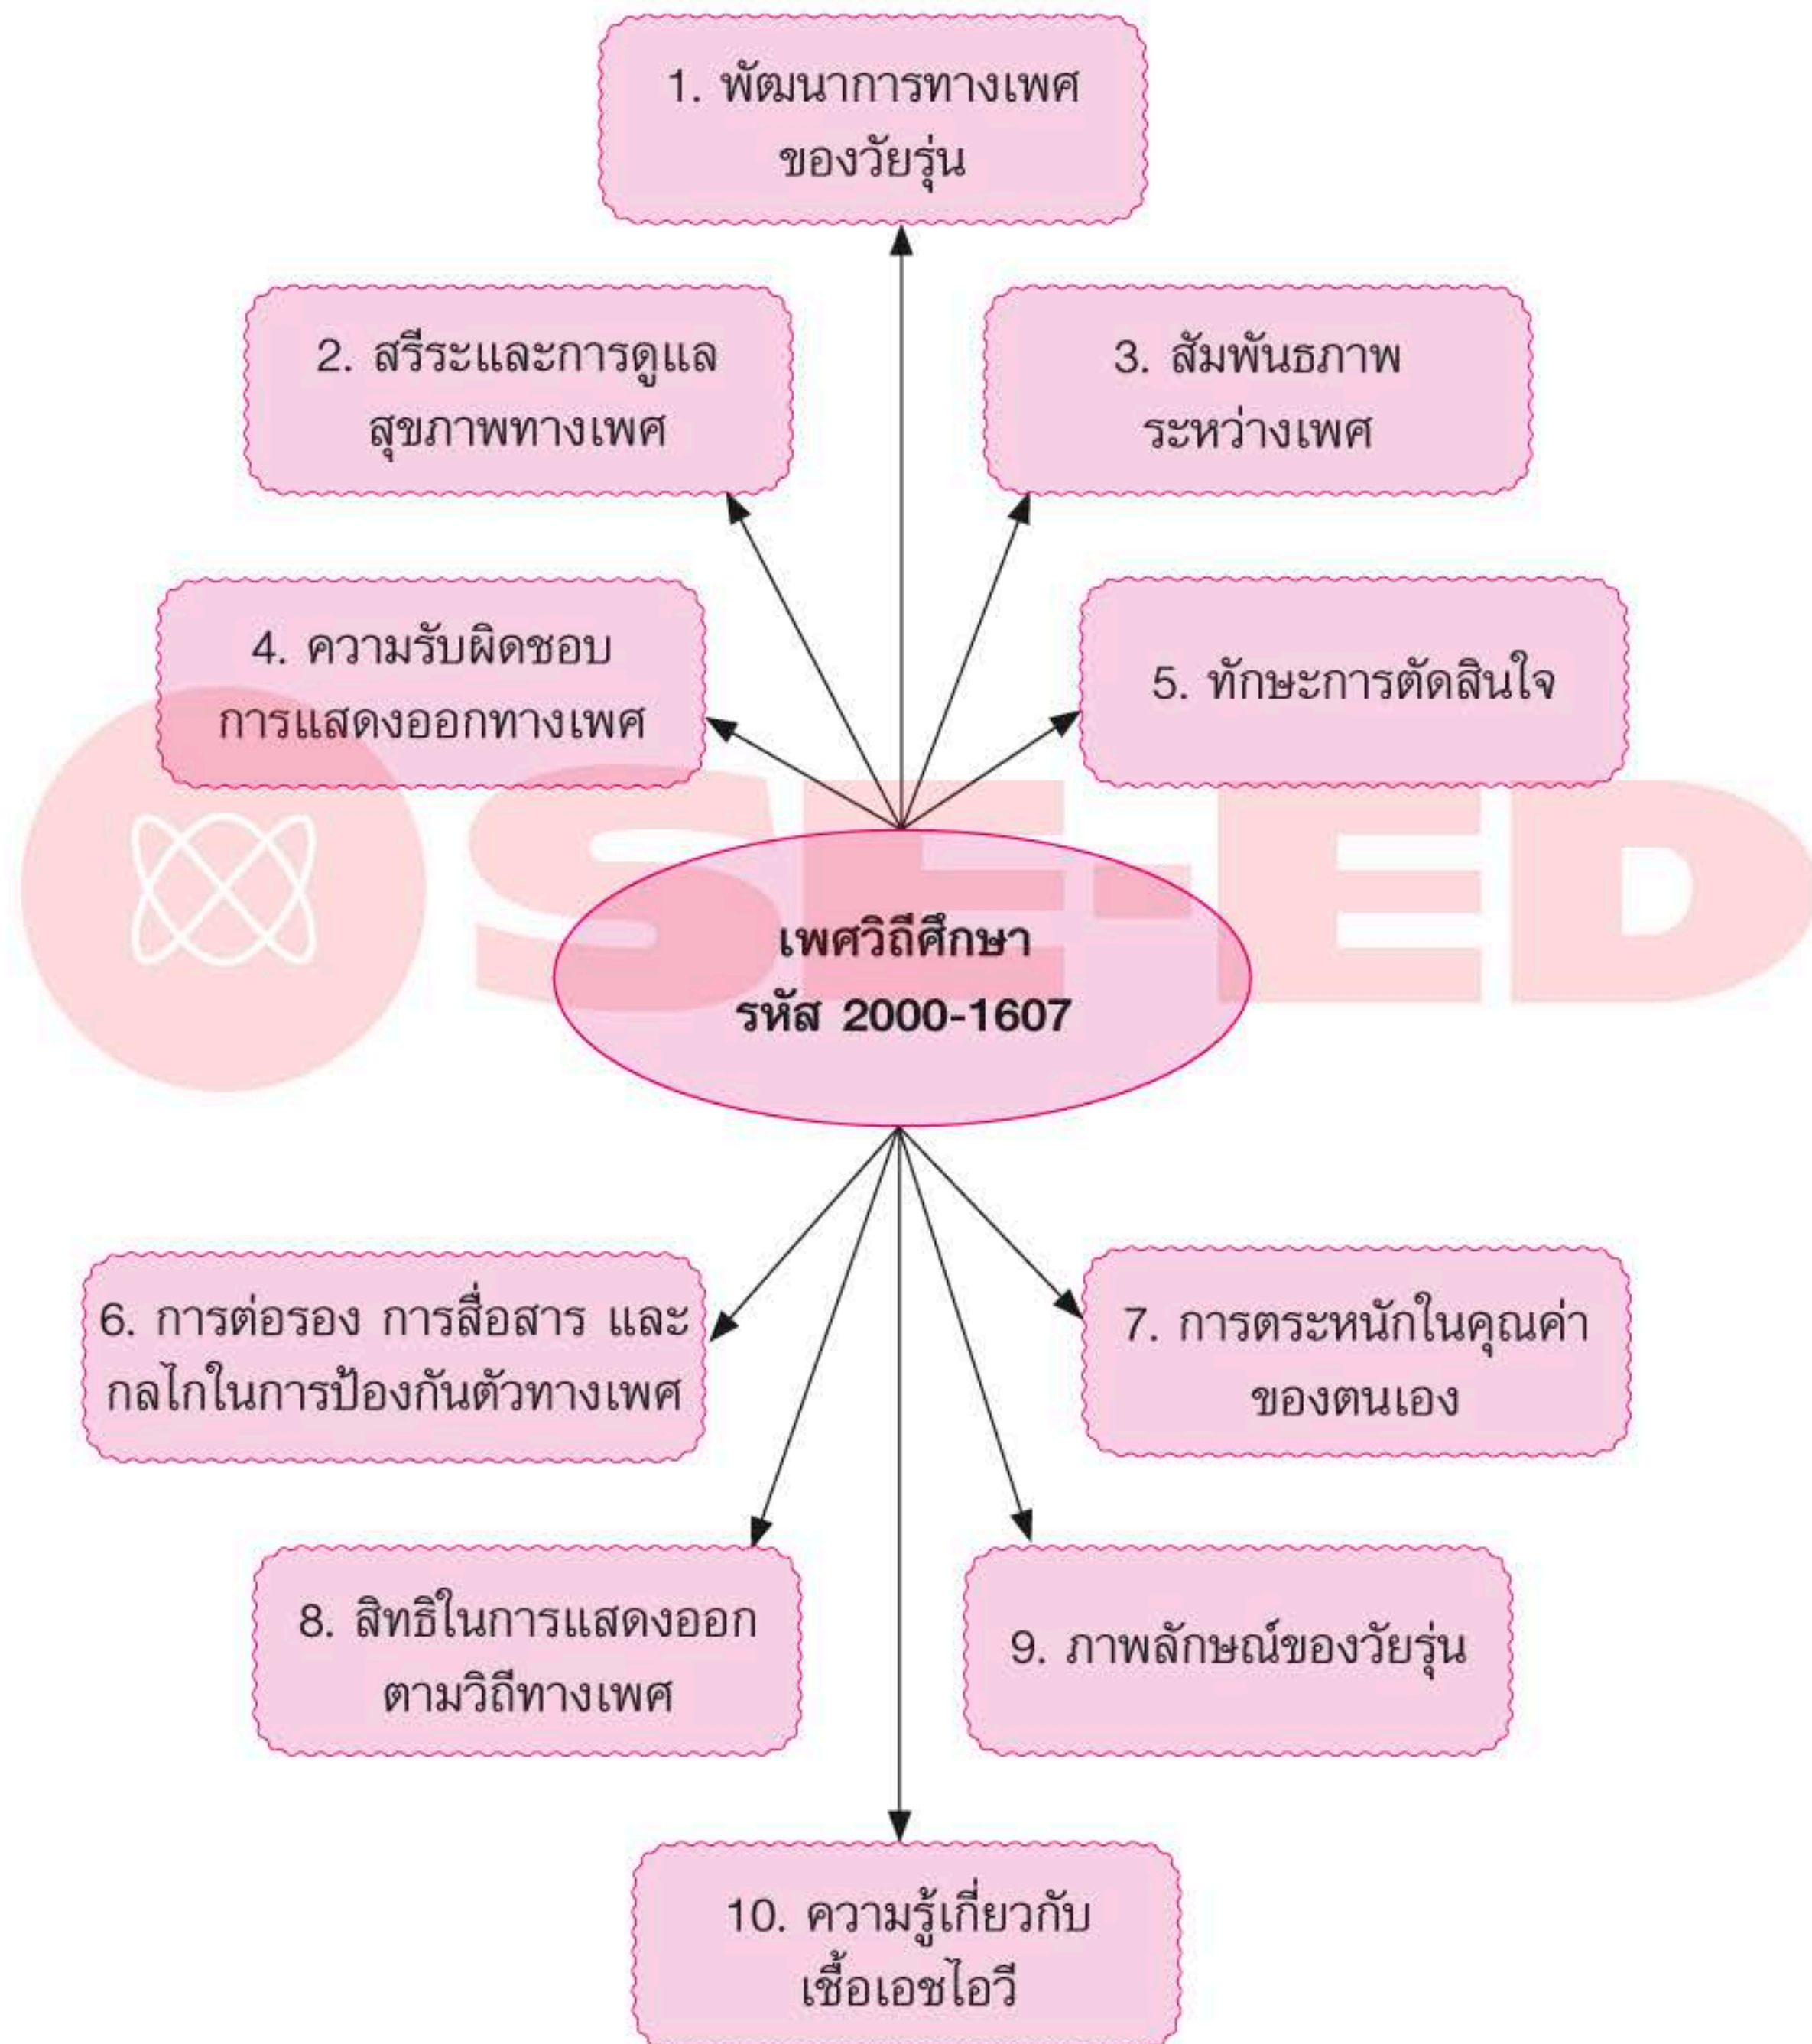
1. พัฒนาการทางเพศของวัยรุ่น

2. สรีระและการดูแลสุขภาพทางเพศ

3. สัมพันธภาพระหว่างเพศ

4. ความรับผิดชอบการแสดงออกทางเพศ

5. ทักษะการตัดสินใจ

SE-ED

เพศวิถีศึกษา
รหัส 2000-1607

6. การต่อรอง การสื่อสาร และกลไกในการป้องกันตัวทางเพศ

7. การตระหนักในคุณค่าของตนเอง

8. สิทธิในการแสดงออกตามวิถีทางเพศ

9. ภาพลักษณ์ของวัยรุ่น

10. ความรู้เกี่ยวกับเชื้อเอชไอวี